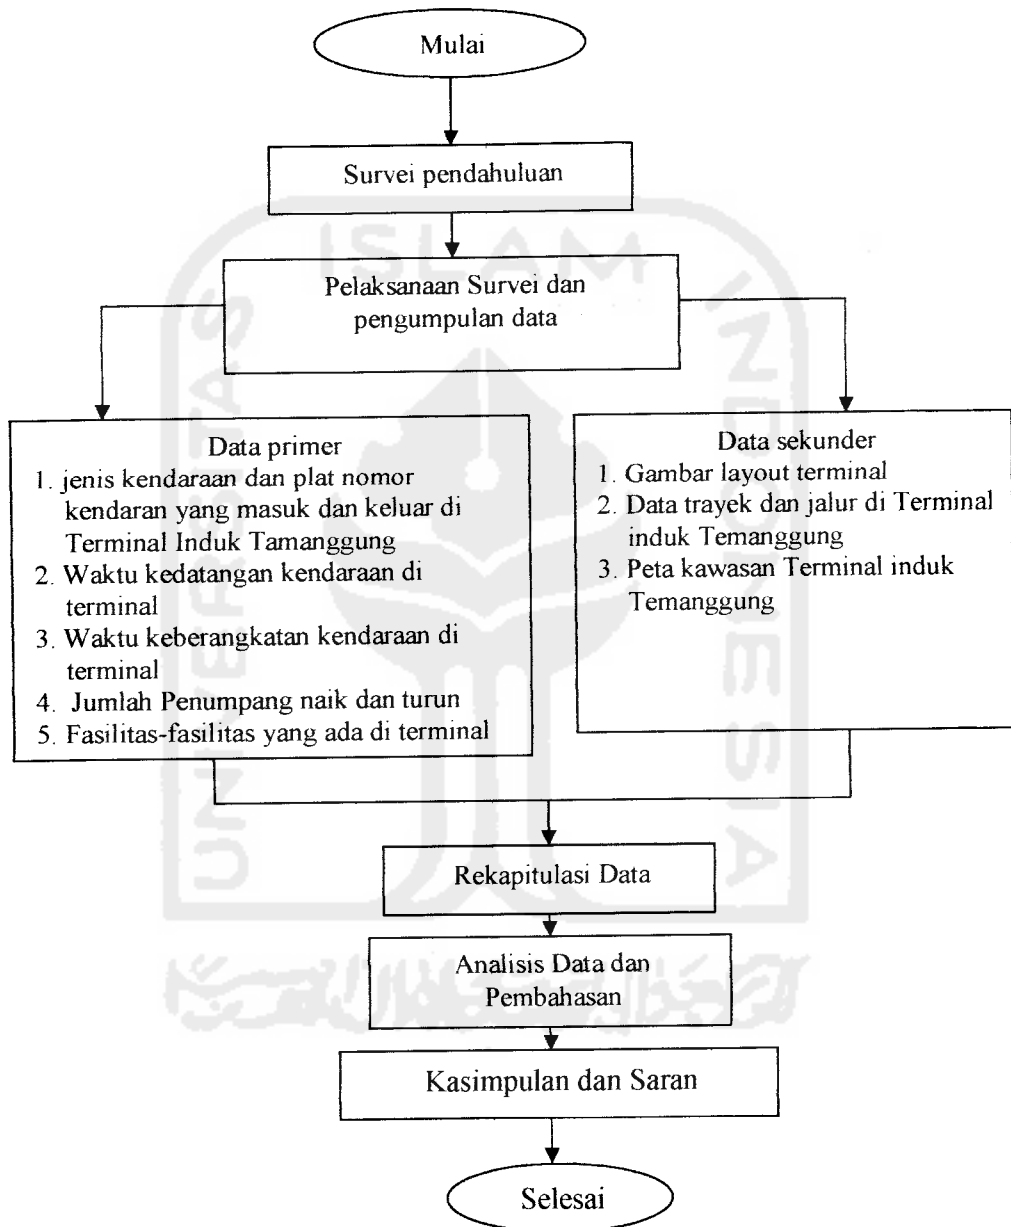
Mulai

Survei pendahuluan

Pelaksanaan Survei dan pengumpulan data

Data primer
1. jenis kendaraan dan plat nomor kendaran yang masuk dan keluar di Terminal Induk Tamanggung
2. Waktu kedatangan kendaraan di terminal
3. Waktu keberangkatan kendaraan di terminal
4. Jumlah Penumpang naik dan turun
5. Fasilitas-fasilitas yang ada di terminal

Data sekunder
1. Gambar layout terminal
2. Data trayek dan jalur di Terminal induk Temanggung
3. Peta kawasan Terminal induk Temanggung

Rekapitulasi Data

Analisis Data dan Pembahasan

Kasimpulan dan Saran

Selesai